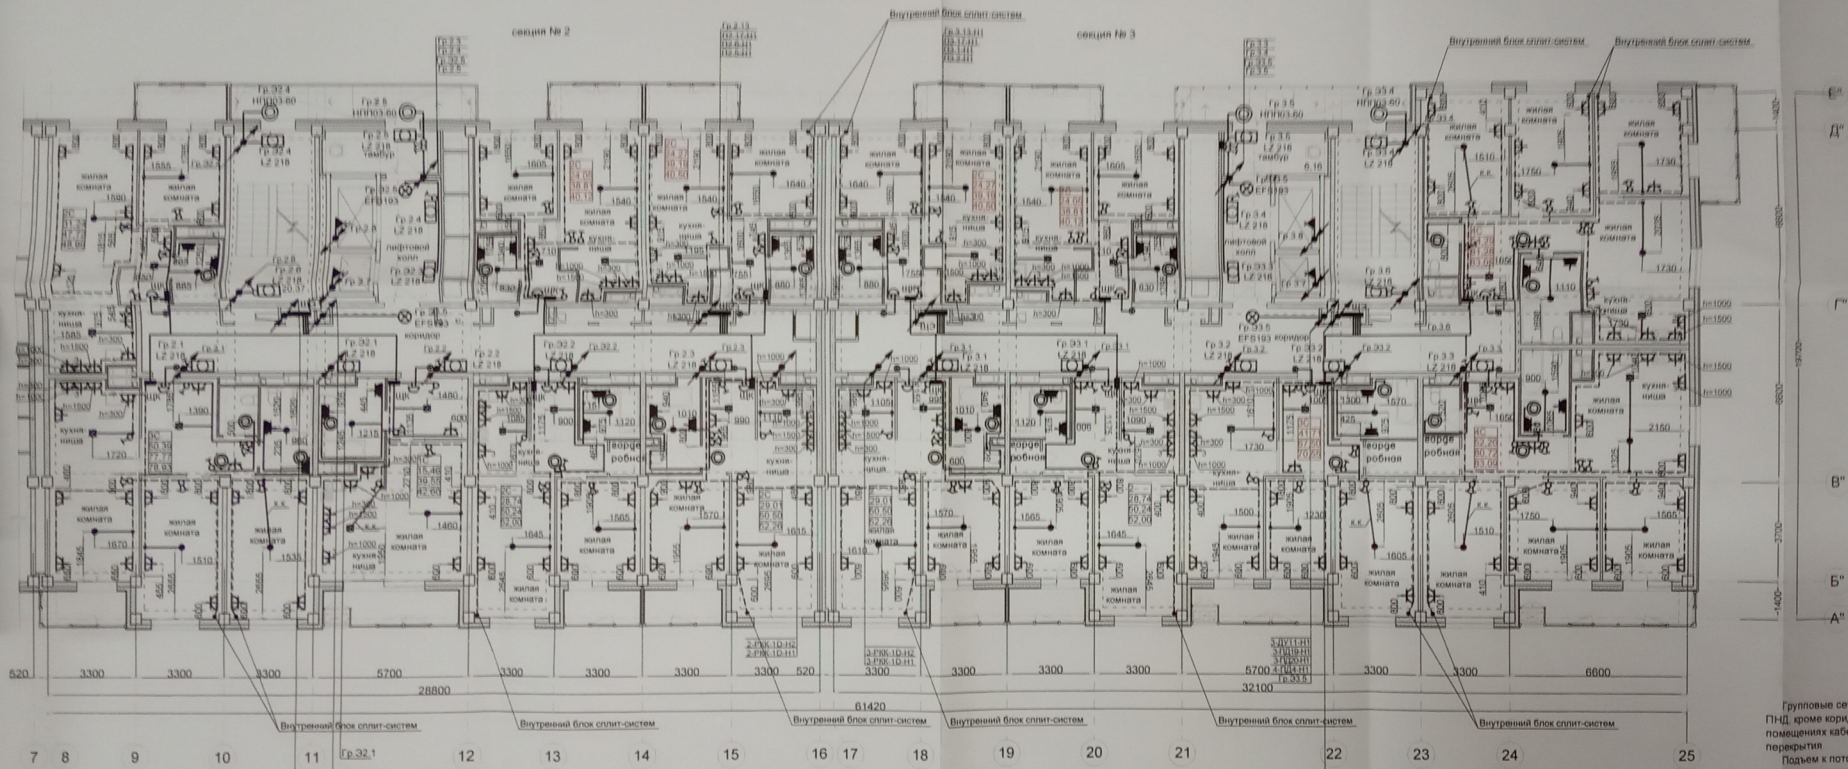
секция № 2

Внутренний блок сплит-систем

секция № 3

Внутренний блок сплит-систем

Внутренний блок сплит-систем

Гр.32.4
НППО3-60

Гр.2.5
НППО3-60

Гр.3.5
НППО3-60

Гр.33.4
НППО3-60

жилая комната

жилая комната

лифтовой холл

тамбур

кухня-ниша

коридор

EFS193

LZ 218

гардеробная

гардеробная

гардеробная

гардеробная

h=300

h=1000

h=1500

1555

1605

1640

1540

1640

1540

1605

1510

1750

1730

1730

1390

1480

1120

1010

990

1105

1010

1120

1090

1570

1720

1670

1510

1535

1460

1645

1565

1570

1635

1610

1570

1565

1645

1500

1605

1510

1750

1665

2150

520

3300

3300

3300

5700

3300

3300

3300

3300

520

3300

3300

3300

3300

5700

3300

6600

28800

61420

32100

2-РКК-1D-Н2
2-РКК-1D-Н1

3-РКК-1D-Н2
3-РКК-1D-Н1

Гр.33.5

Гр.32.1

Внутренний блок сплит-систем

Внутренний блок сплит-систем

Внутренний блок сплит-систем

Внутренний блок сплит-систем

Внутренний блок сплит-систем

Внутренний блок сплит-систем

7 8 9 10 11 12 13 14 15 16 17 18 19 20 21 22 23 24 25

Е" Д" Г" В" Б" А"

Групповые се
ПНД, кроме кори
помещениях каб
перекрытия
Подъем к пот